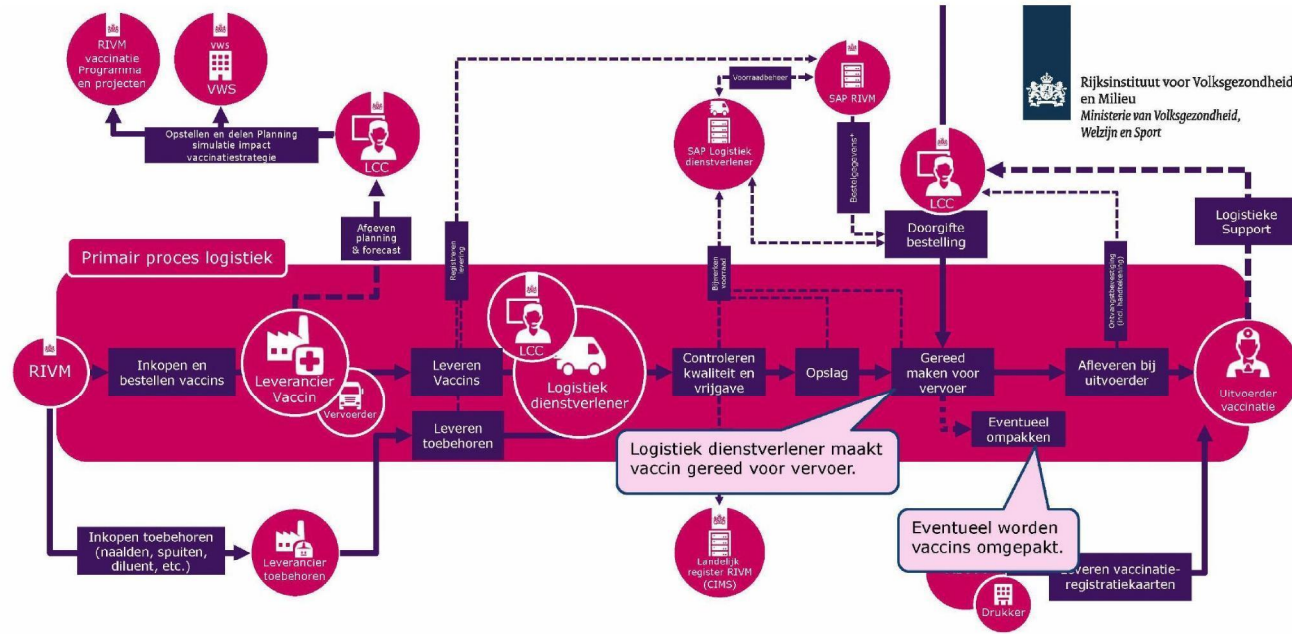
Rijksinstituut voor Volksgezondheid en Milieu
Ministerie van Volksgezondheid, Welzijn en Sport

RIVM vaccinatie Programma en projecten

VWS
VWS

Opstellen en delen Planning simulatie impact vaccinatiestrategie

LCC

Afgeven planning & forecast

Registreren levering

Voorraadbeheer

SAP RIVM

SAP Logistiek dienstverlener

Bestelgegevens*

LCC

Doorgifte bestelling

Logistieke Support

Primair proces logistiek

Bijwerken voorraad

Ontvangstbevestiging (incl. handtekening)

RIVM

Inkopen en bestellen vaccins

Leverancier Vaccin

Vervoerder

Leveren Vaccins

LCC

Logistiek dienstverlener

Controleren kwaliteit en vrijgave

Opslag

Gereed maken voor vervoer

Afleveren bij uitvoerder

Uitvoerder vaccinatie

Leveren toebehoren

Eventueel ompakken

Logistiek dienstverlener maakt vaccin gereed voor vervoer.

Inkopen toebehoren (naalden, spuiten, diluent, etc.)

Leverancier toebehoren

Landelijk register RIVM (CIMS)

Eventueel worden vaccins omgepakt.

Drukker

Leveren vaccinatie-registratiekaarten